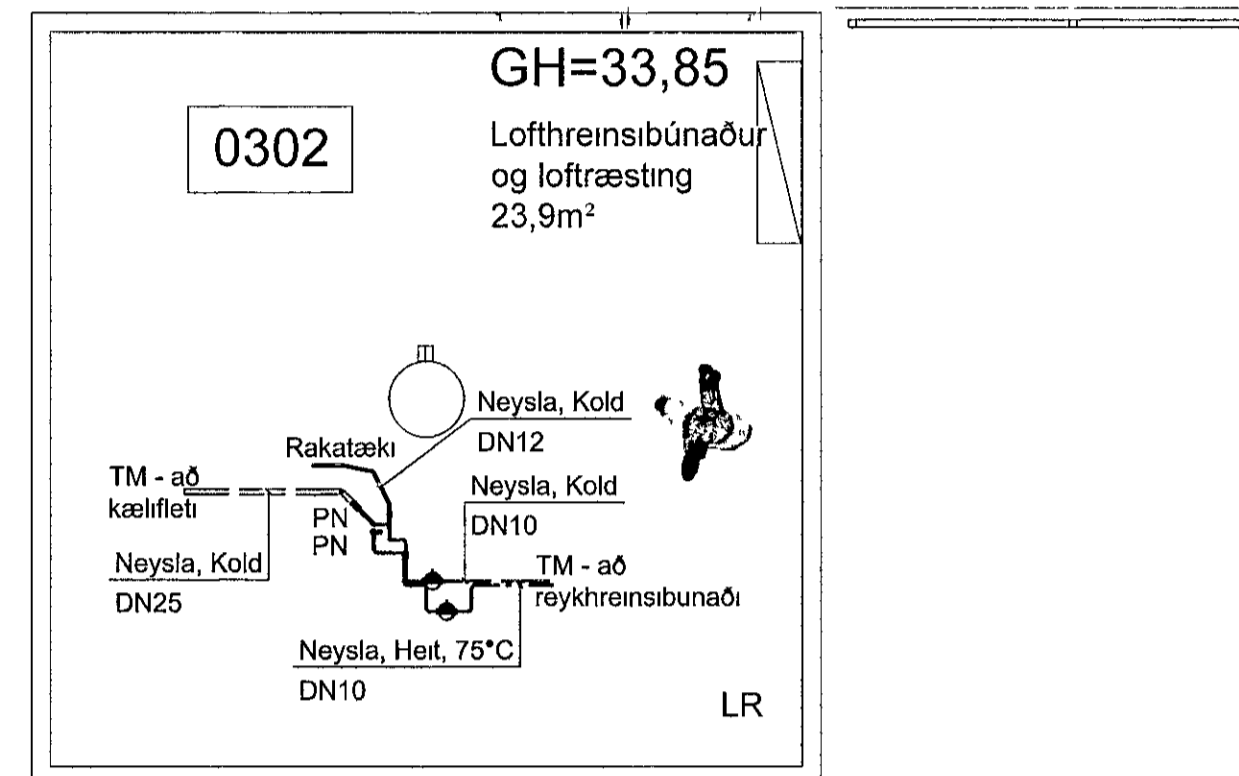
GH=33,85

0302

Lofthreinsibúnaður og loftræsting 23,9m²

Neysla, Kold
DN12

Rakatæki

TM - að kælifleti

Neysla, Kold
DN10

PN
PN

Neysla, Kold
DN25

TM - að reykhreinsibunaði

Neysla, Heit, 75°C
DN10

LR